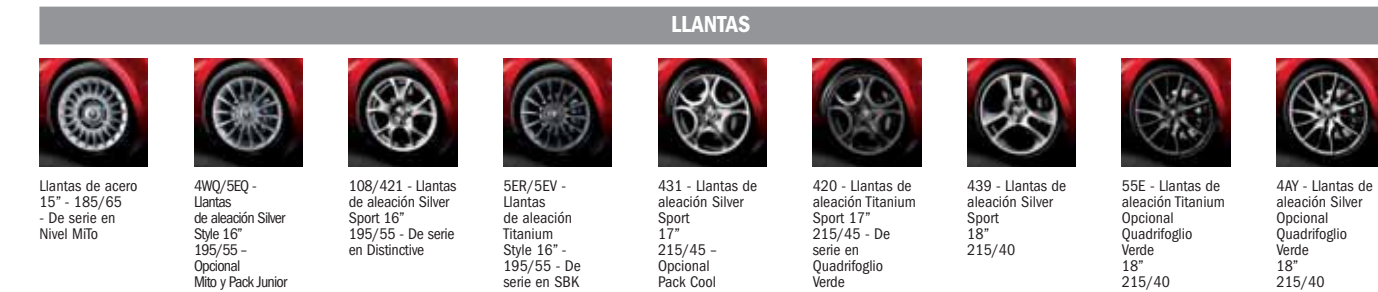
LLANTAS

Llantas de acero 15" - 185/65 - De serie en Nivel MiTo

4WQ/5EQ - Llantas de aleación Silver Style 16" 195/55 – Opcional Mito y Pack Junior

108/421 - Llantas de aleación Silver Sport 16" 195/55 - De serie en Distinctive

5ER/5EV - Llantas de aleación Titanium Style 16" - 195/55 - De serie en SBK

431 - Llantas de aleación Silver Sport 17" 215/45 – Opcional Pack Cool

420 - Llantas de aleación Titanium Sport 17" 215/45 - De serie en Quadrifoglio Verde

439 - Llantas de aleación Silver Sport 18" 215/40

55E - Llantas de aleación Titanium Opcional Quadrifoglio Verde 18" 215/40

4AY - Llantas de aleación Silver Opcional Quadrifoglio Verde 18" 215/40